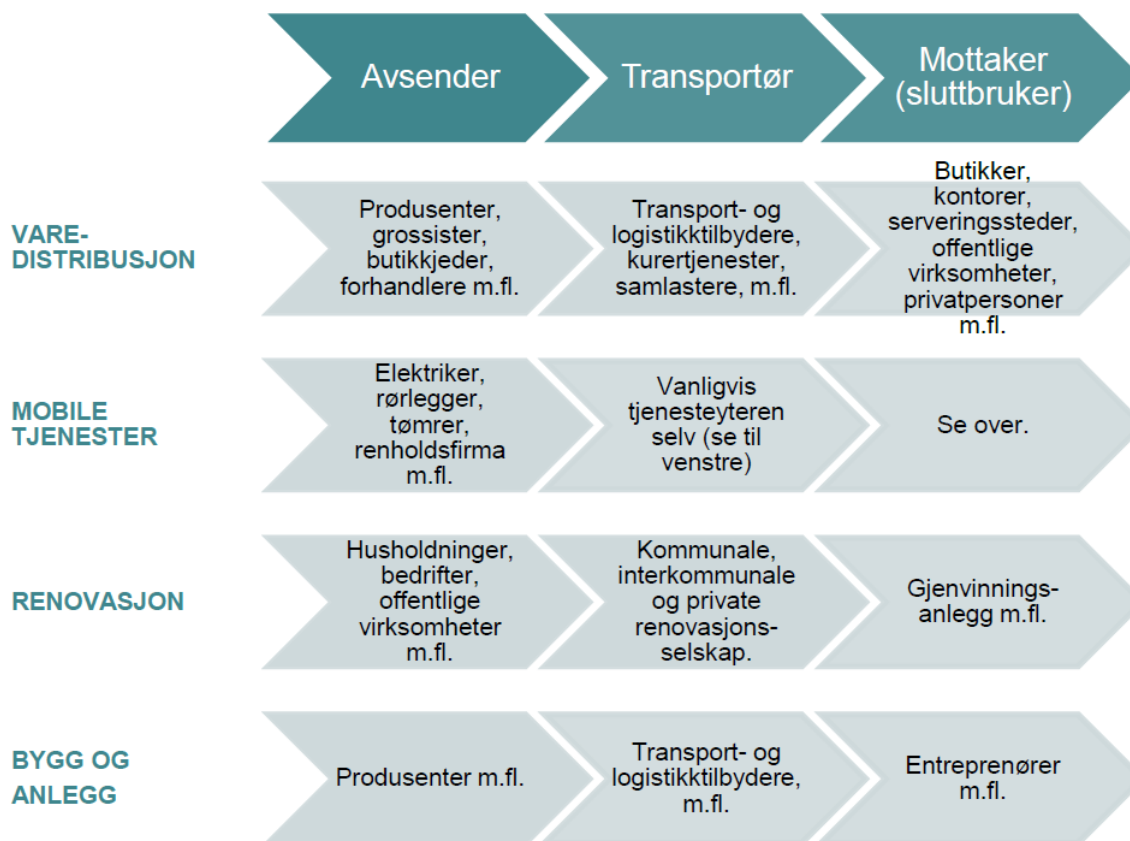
|  | Avsender | Transportør | Mottaker (sluttbruker) |
|---|---|---|---|
| VARE-DISTRIBUSJON | Produsenter, grossister, butikkjeder, forhandlere m.fl. | Transport- og logistikktilbydere, kurertjenester, samlastere, m.fl. | Butikker, kontorer, serveringssteder, offentlige virksomheter, privatpersoner m.fl. |
| MOBILE TJENESTER | Elektriker, rørlegger, tømrer, renholdsfirma m.fl. | Vanligvis tjenesteyteren selv (se til venstre) | Se over. |
| RENOVASJON | Husholdninger, bedrifter, offentlige virksomheter m.fl. | Kommunale, interkommunale og private renovasjonsselskap. | Gjenvinningsanlegg m.fl. |
| BYGG OG ANLEGG | Produsenter m.fl. | Transport- og logistikktilbydere, m.fl. | Entreprenører m.fl. |